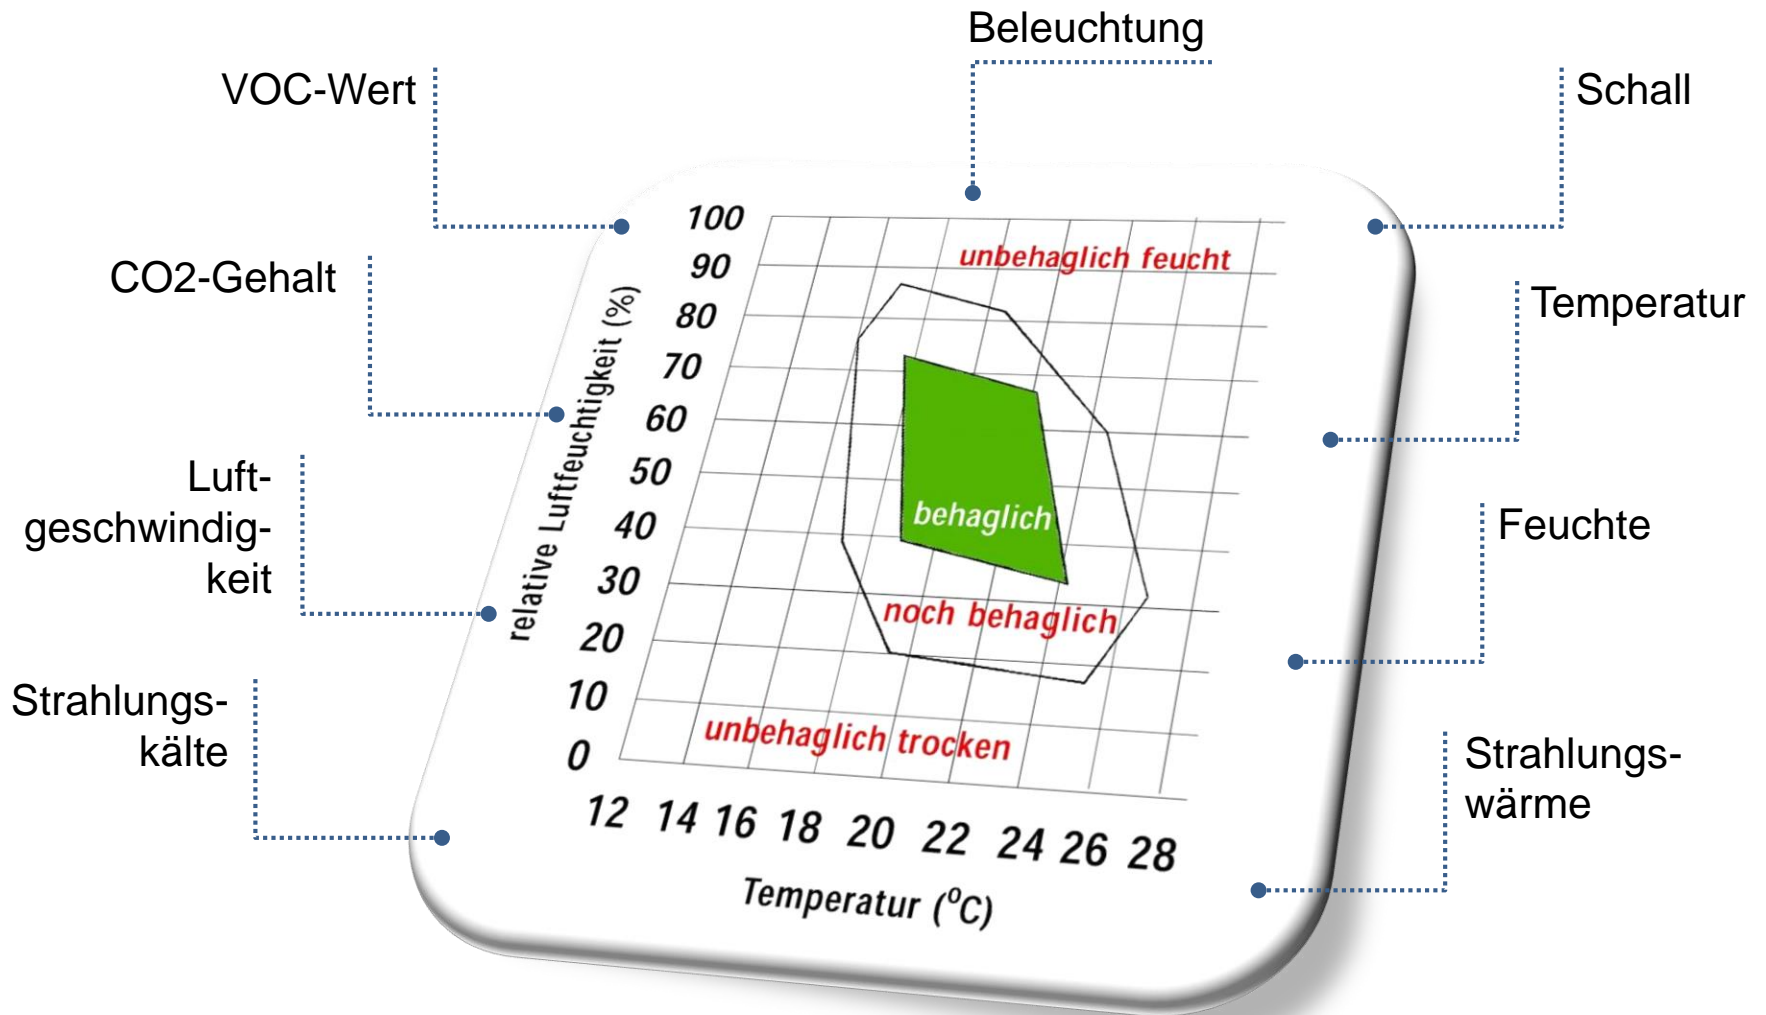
Beleuchtung

VOC-Wert

Schall

CO2-Gehalt

Temperatur

Luftgeschwindigkeit

Feuchte

Strahlungskälte

Strahlungswärme

relative Luftfeuchtigkeit (%)

100
90
80
70
60
50
40
30
20
10
0

unbehaglich feucht

behaglich

noch behaglich

unbehaglich trocken

12 14 16 18 20 22 24 26 28

Temperatur ($^{o}$C)